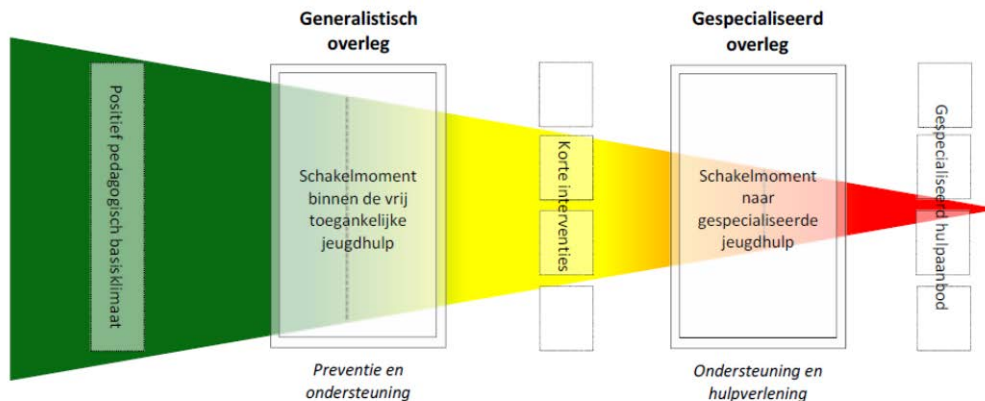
Generalistisch overleg

Gespecialiseerd overleg

Positief pedagogisch basisklimaat

Schakelmoment binnen de vrij toegankelijke jeugdhulp

Korte interventies

Schakelmoment naar gespecialiseerde jeugdhulp

Gespecialiseerd hulpaanbod

Preventie en ondersteuning

Ondersteuning en hulpverlening